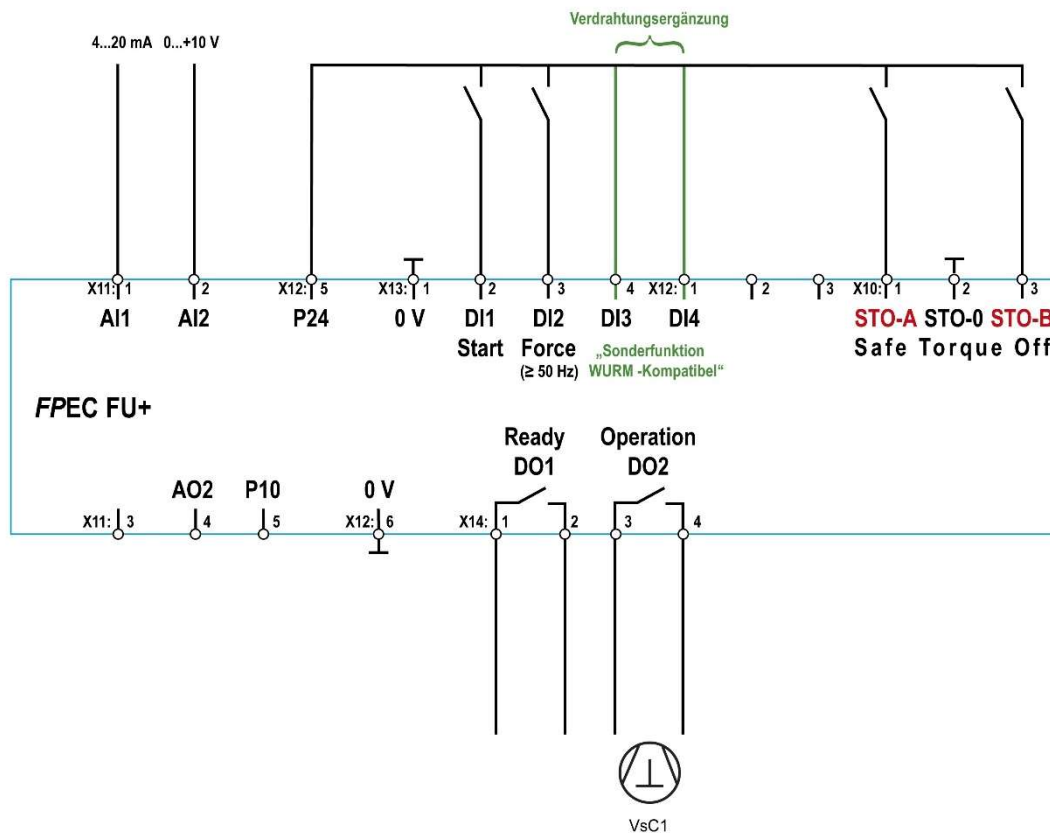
Verdrahtungsergänzung

4...20 mA 0...+10 V

X11: 1 AI1
2 AI2
X12: 5 P24
X13: 1 0 V
2 DI1 Start
3 DI2 Force (≥ 50 Hz)
4 DI3
X12: 1 DI4
„Sonderfunktion WURM -Kompatibel“
2
3
X10: 1 STO-A
2 STO-0
3 STO-B
Safe Torque Off

*FP*EC FU+

X11: 3
4 AO2
5 P10
X12: 6 0 V
Ready DO1
X14: 1
2
Operation DO2
3
4

VsC1